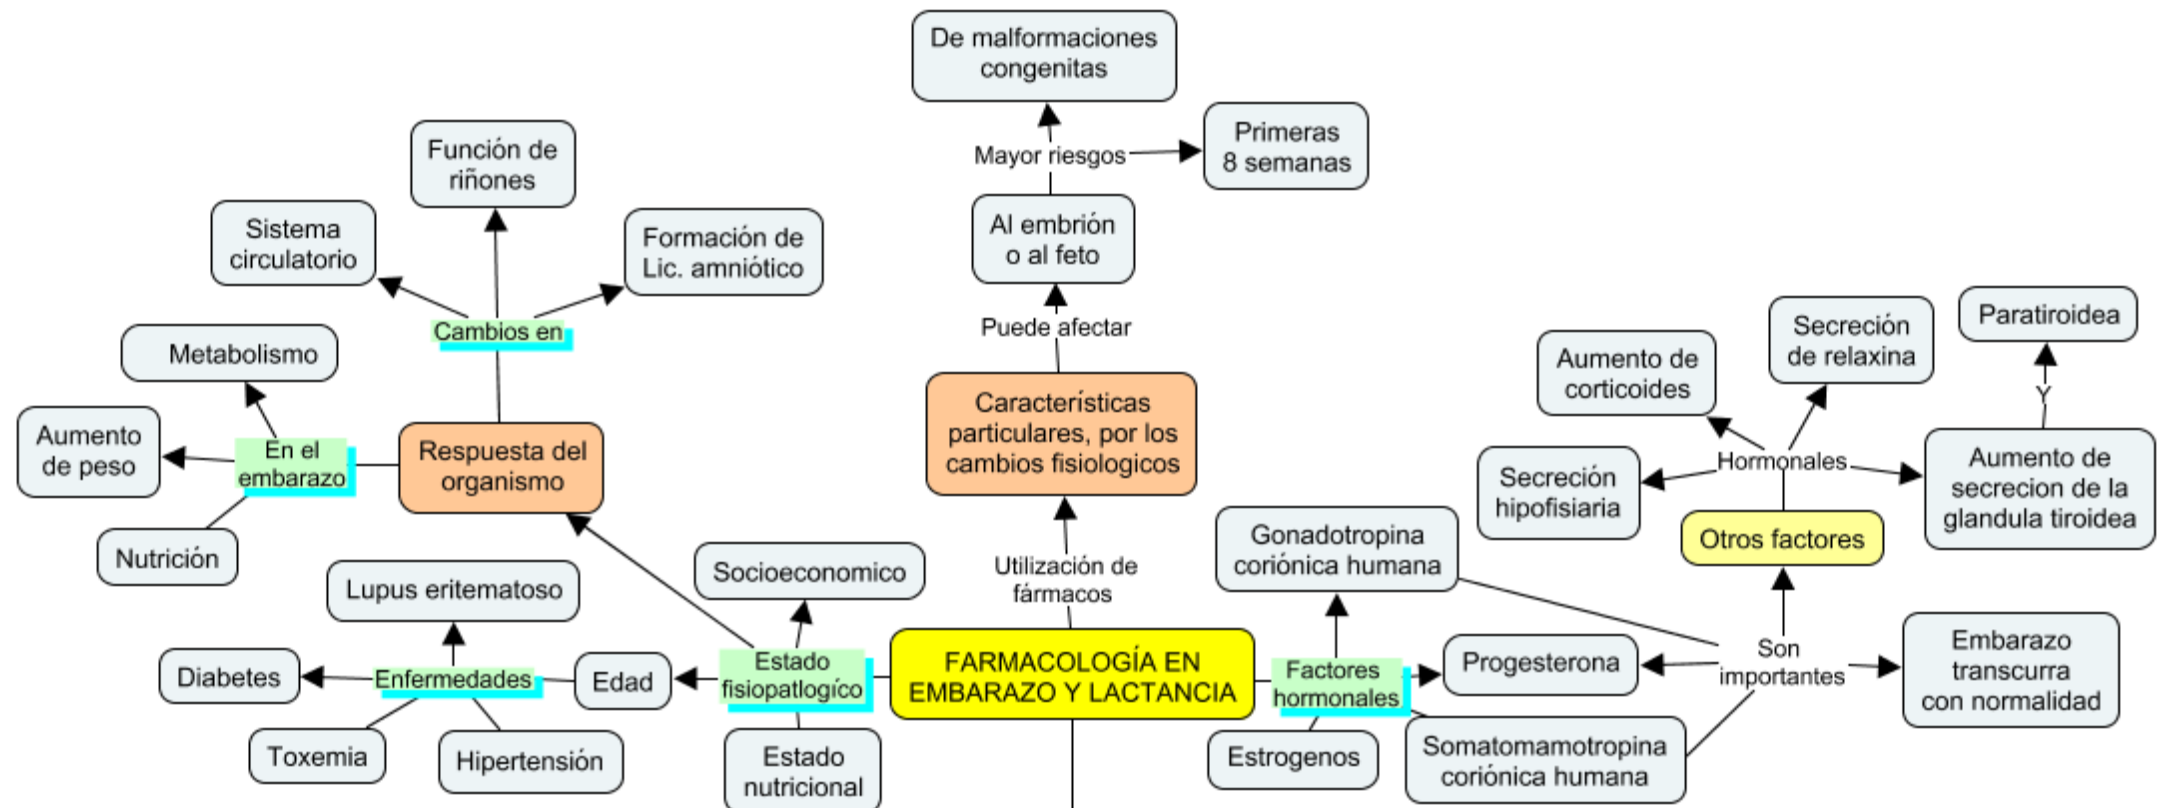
De malformaciones congenitas

Mayor riesgos

Primeras 8 semanas

Función de riñones

Sistema circulatorio

Formación de Lic. amniótico

Al embrión o al feto

Puede afectar

Cambios en

Metabolismo

Aumento de peso

En el embarazo

Respuesta del organismo

Nutrición

Características particulares, por los cambios fisiologicos

Paratiroidea

Secreción de relaxina

Aumento de corticoides

Y

Secreción hipofisiaria

Hormonales

Aumento de secrecion de la glandula tiroidea

Otros factores

Gonadotropina coriónica humana

Utilización de fármacos

Socioeconomico

Lupus eritematoso

Diabetes

Enfermedades

Edad

Estado fisiopatlogíco

FARMACOLOGÍA EN EMBARAZO Y LACTANCIA

Factores hormonales

Progesterona

Son importantes

Embarazo transcurra con normalidad

Toxemia

Hipertensión

Estado nutricional

Estrogenos

Somatomamotropina coriónica humana